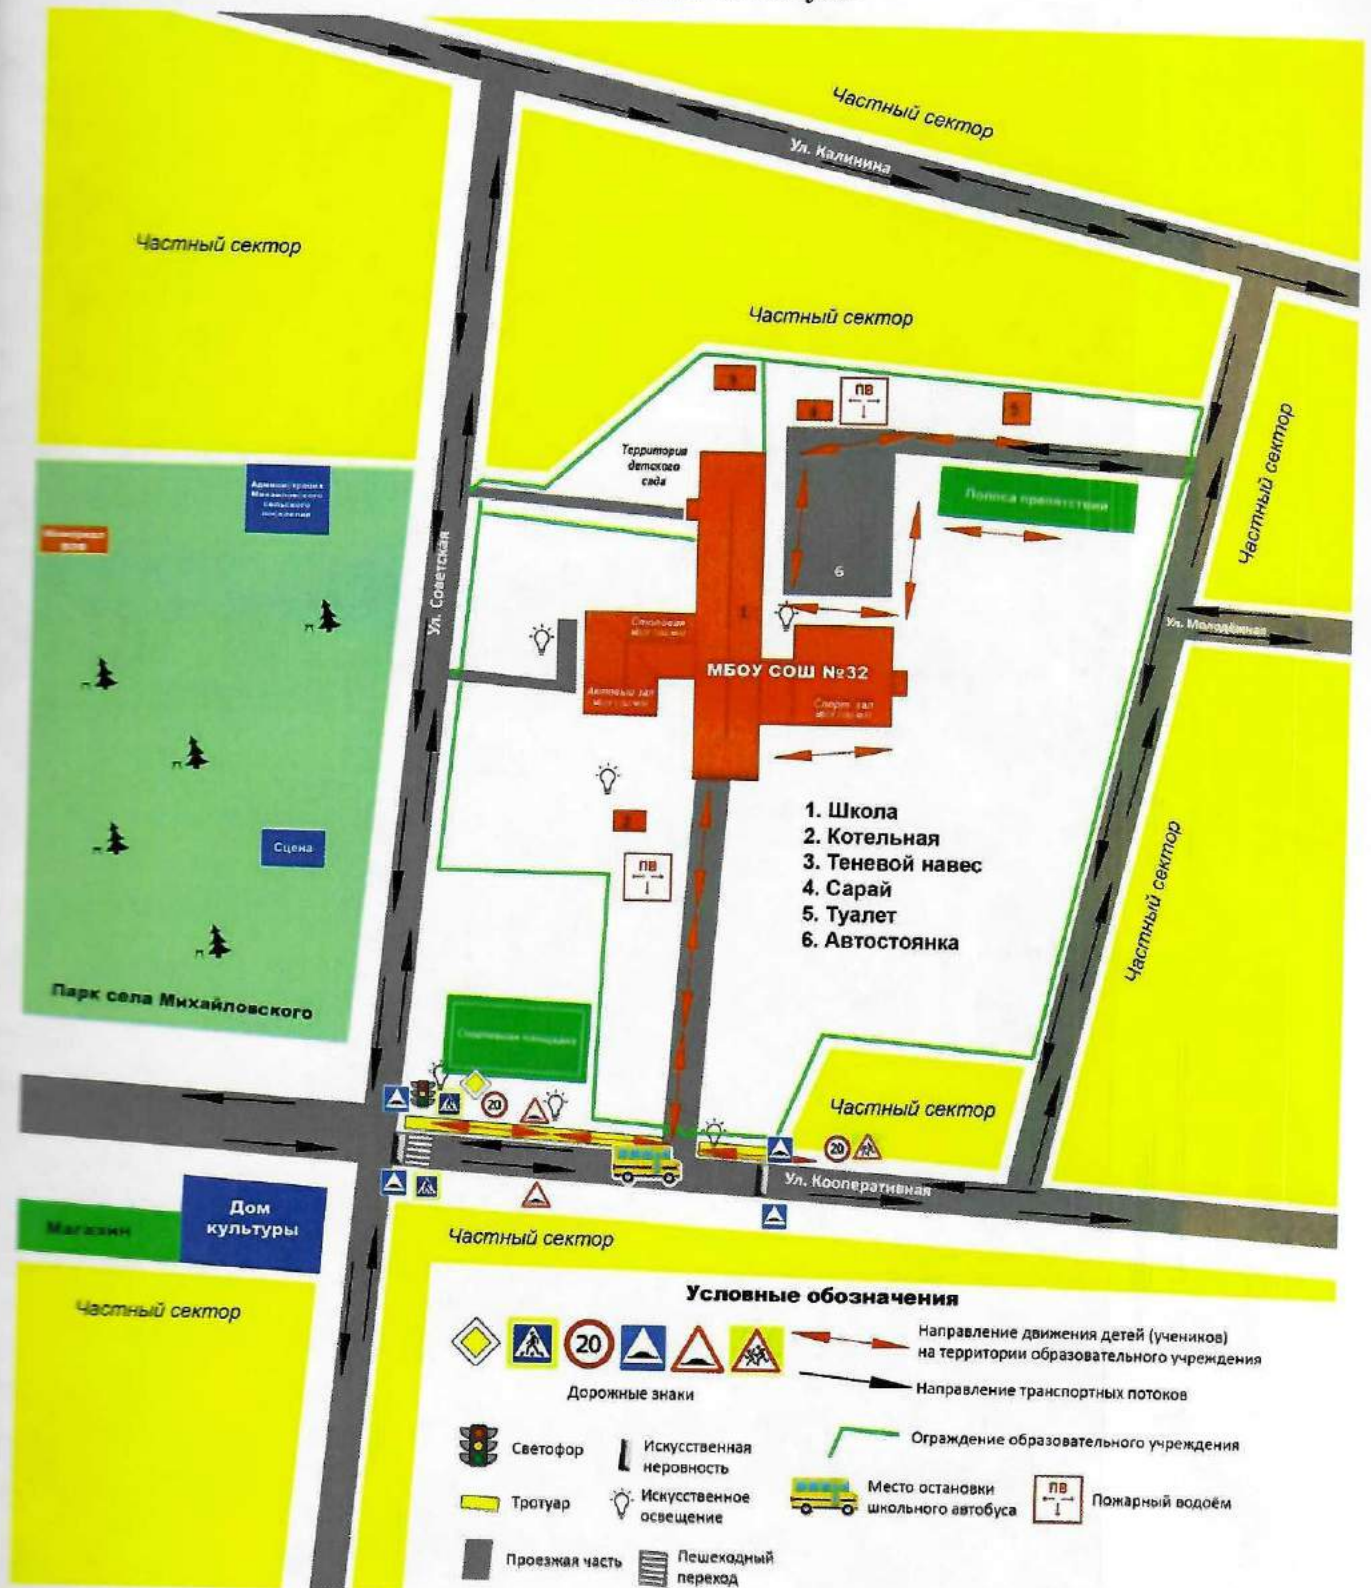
Частный сектор

Ул. Калинина

Частный сектор

Частный сектор

ПВ

5

4

3

Территория детского сада

Полоса препятствий

Частный сектор

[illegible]

Администрация Михайловского сельского поселения

6

Ул. Советская

Столовая

1

Ул. Молодёжная

МБОУ СОШ №32

Актовый зал

Спорт. зал

1. Школа
2. Котельная
3. Теневой навес
4. Сарай
5. Туалет
6. Автостоянка

2

Сцена

ПВ

Частный сектор

Парк села Михайловского

Спортивная площадка

20

Частный сектор

20

Ул. Кооперативная

Магазин

Дом культуры

Частный сектор

Частный сектор

Условные обозначения

20

Дорожные знаки

Направление движения детей (учеников) на территории образовательного учреждения

Направление транспортных потоков

Светофор

Искусственная неровность

Ограждение образовательного учреждения

Тротуар

Искусственное освещение

Место остановки школьного автобуса

ПВ

Пожарный водоём

Проезжая часть

Пешеходный переход